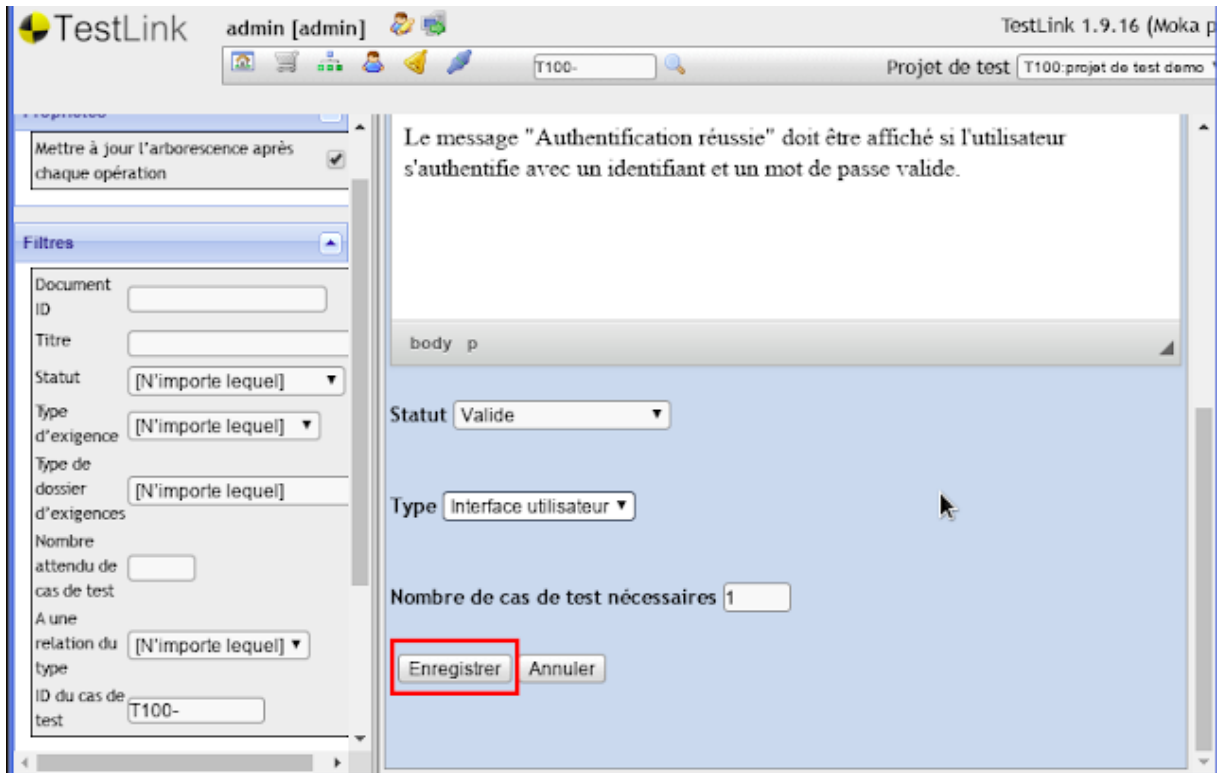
TestLink admin [admin]

TestLink 1.9.16 (Moka p

T100-

Projet de test T100:projet de test demo

Mettre à jour l'arborescence après chaque opération

Filtres

Document ID

Titre

Statut [N'importe lequel]

Type d'exigence [N'importe lequel]

Type de dossier d'exigences [N'importe lequel]

Nombre attendu de cas de test

A une relation du type [N'importe lequel]

ID du cas de test T100-

Le message "Authentification réussie" doit être affiché si l'utilisateur s'authentifie avec un identifiant et un mot de passe valide.

body p

Statut Valide

Type Interface utilisateur

Nombre de cas de test nécessaires 1

Enregistrer Annuler